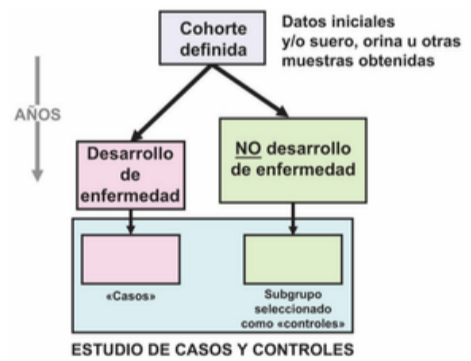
Cohorte definida

Datos iniciales y/o suero, orina u otras muestras obtenidas

AÑOS

Desarrollo de enfermedad

NO desarrollo de enfermedad

«Casos»

Subgrupo seleccionado como «controles»

ESTUDIO DE CASOS Y CONTROLES